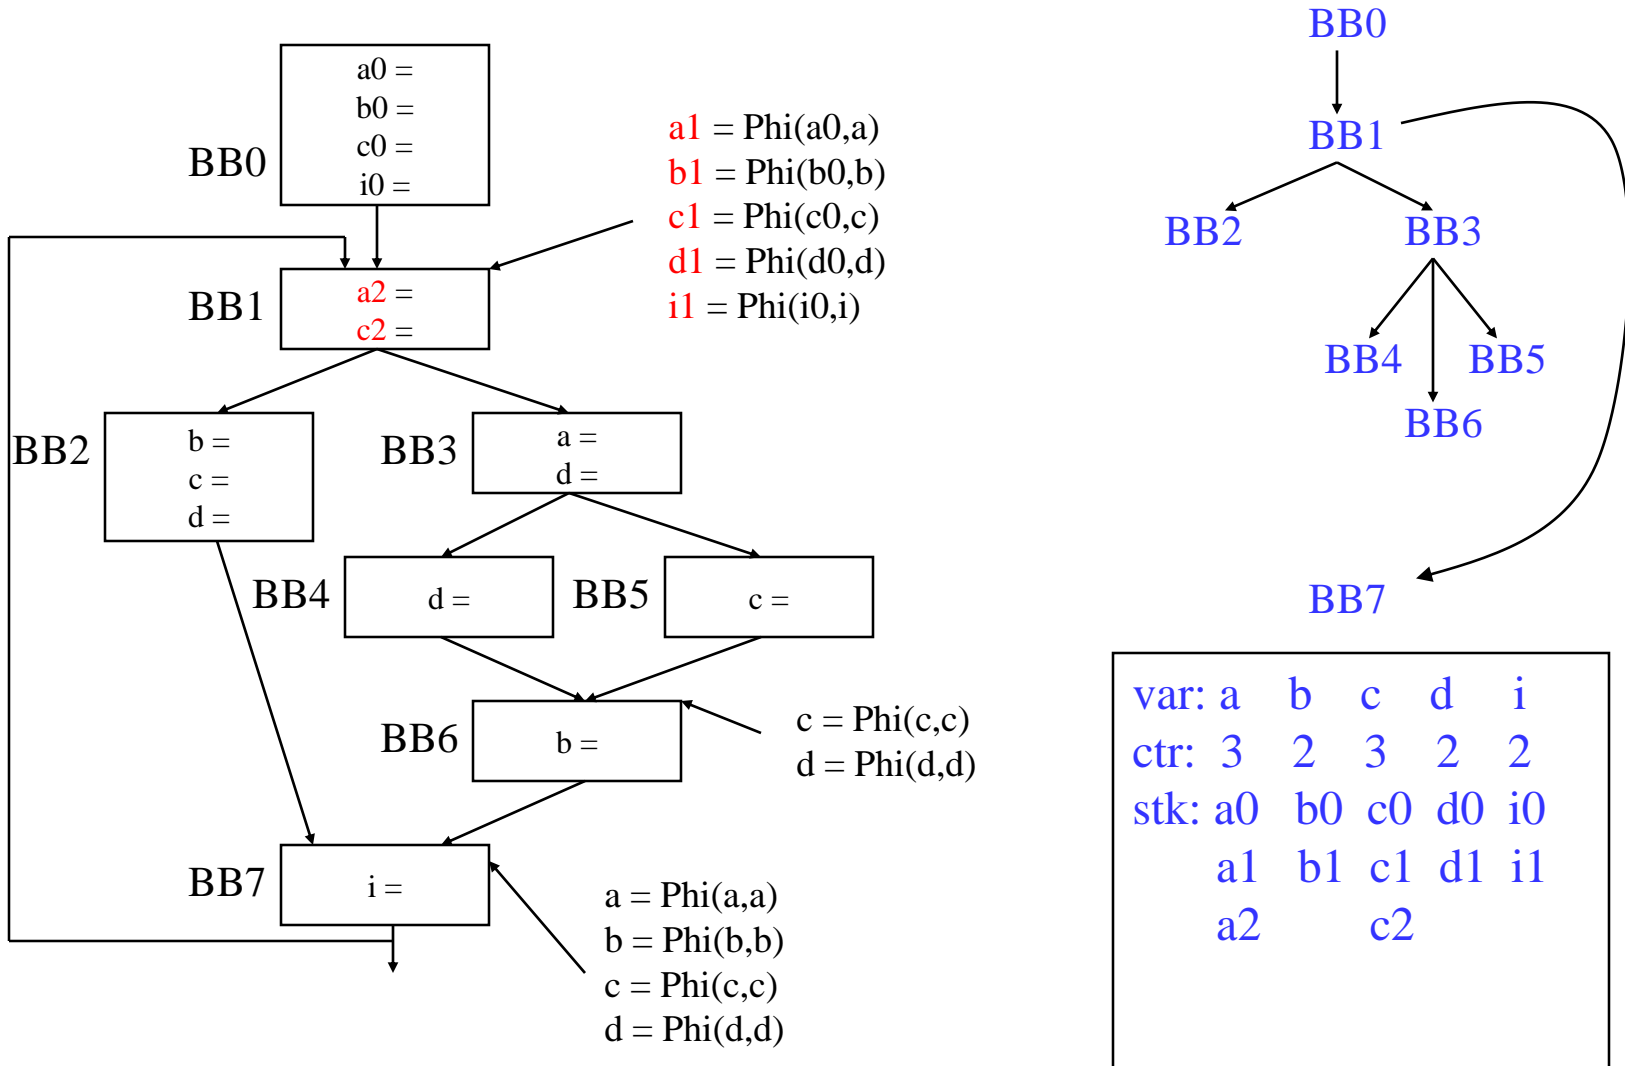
BB0
a0 =
b0 =
c0 =
i0 =

a1 = Phi(a0,a)
b1 = Phi(b0,b)
c1 = Phi(c0,c)
d1 = Phi(d0,d)
i1 = Phi(i0,i)

BB1
a2 =
c2 =

BB2
b =
c =
d =

BB3
a =
d =

BB4
d =

BB5
c =

BB6
b =

c = Phi(c,c)
d = Phi(d,d)

BB7
i =

a = Phi(a,a)
b = Phi(b,b)
c = Phi(c,c)
d = Phi(d,d)

BB0
BB1
BB2
BB3
BB4
BB5
BB6
BB7

| var: | a | b | c | d | i |
|---|---|---|---|---|---|
| ctr: | 3 | 2 | 3 | 2 | 2 |
| stk: | a0 | b0 | c0 | d0 | i0 |
| | a1 | b1 | c1 | d1 | i1 |
| | a2 | | c2 | | |